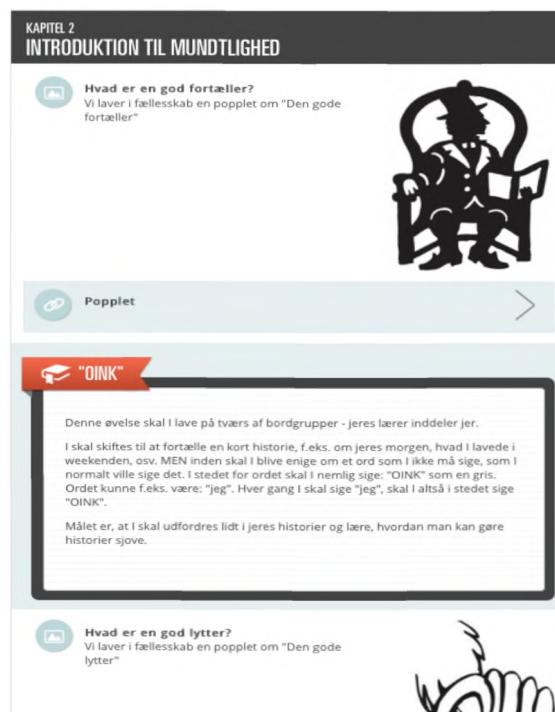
KAPITEL 2
INTRODUKTION TIL MUNDTLIGHED

Hvad er en god fortæller?
Vi laver i fællesskab en popplet om "Den gode fortæller"

Popplet

"OINK"

Denne øvelse skal I lave på tværs af bordgrupper - jeres lærer inddeler jer.

I skal skiftes til at fortælle en kort historie, f.eks. om jeres morgen, hvad I lavede i weekenden, osv. MEN inden skal I blive enige om et ord som I ikke må sige, som I normalt ville sige det. I stedet for ordet skal I nemlig sige: "OINK" som en gris. Ordet kunne f.eks. være: "jeg". Hver gang I skal sige "jeg", skal I altså i stedet sige "OINK".

Målet er, at I skal udfordres lidt i jeres historier og lære, hvordan man kan gøre historier sjove.

Hvad er en god lytter?
Vi laver i fællesskab en popplet om "Den gode lytter"